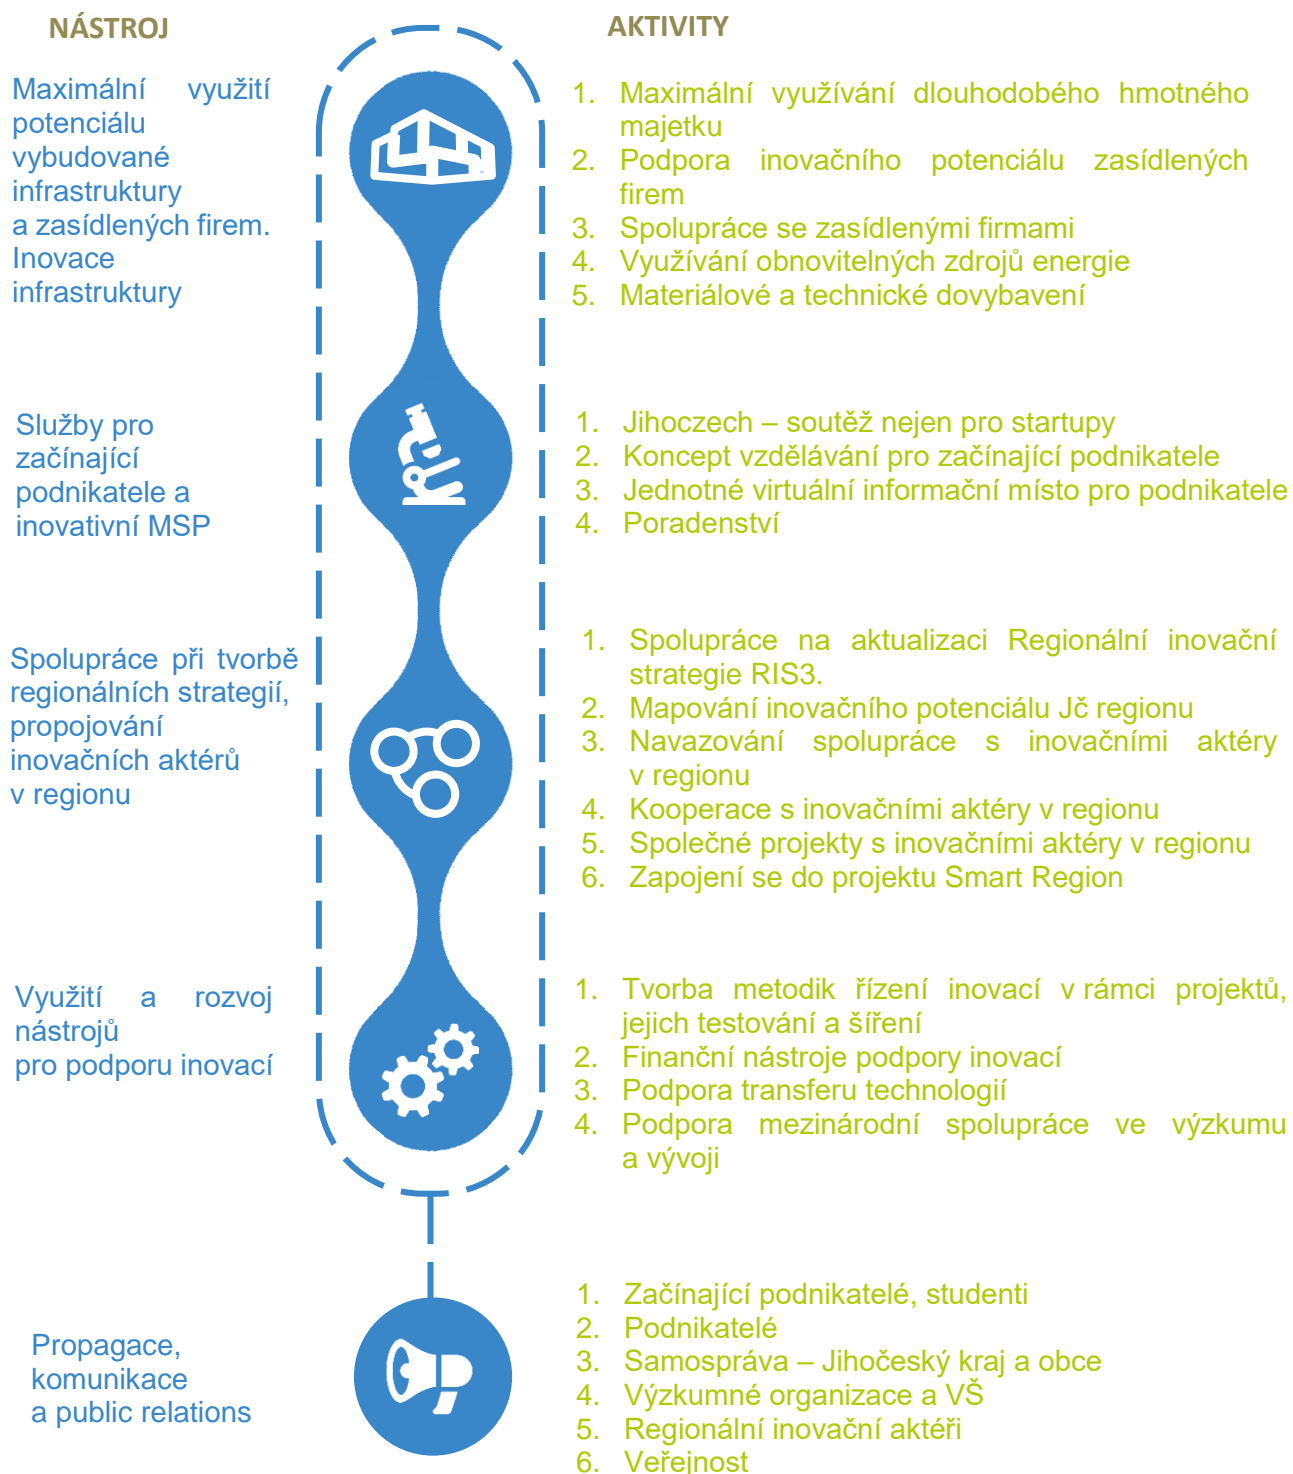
NÁSTROJ

AKTIVITY

Maximální využití potenciálu vybudované infrastruktury a zasídlených firem. Inovace infrastruktury

1. Maximální využívání dlouhodobého hmotného majetku
2. Podpora inovačního potenciálu zasídlených firem
3. Spolupráce se zasídlenými firmami
4. Využívání obnovitelných zdrojů energie
5. Materiálové a technické dovybavení

Služby pro začínající podnikatele a inovativní MSP

1. Jihoczech – soutěž nejen pro startupy
2. Koncept vzdělávání pro začínající podnikatele
3. Jednotné virtuální informační místo pro podnikatele
4. Poradenství

Spolupráce při tvorbě regionálních strategií, propojování inovačních aktérů v regionu

1. Spolupráce na aktualizaci Regionální inovační strategie RIS3.
2. Mapování inovačního potenciálu Jč regionu
3. Navazování spolupráce s inovačními aktéry v regionu
4. Kooperace s inovačními aktéry v regionu
5. Společné projekty s inovačními aktéry v regionu
6. Zapojení se do projektu Smart Region

Využití a rozvoj nástrojů pro podporu inovací

1. Tvorba metodik řízení inovací v rámci projektů, jejich testování a šíření
2. Finanční nástroje podpory inovací
3. Podpora transferu technologií
4. Podpora mezinárodní spolupráce ve výzkumu a vývoji

Propagace, komunikace a public relations

1. Začínající podnikatelé, studenti
2. Podnikatelé
3. Samospráva – Jihočeský kraj a obce
4. Výzkumné organizace a VŠ
5. Regionální inovační aktéři
6. Veřejnost